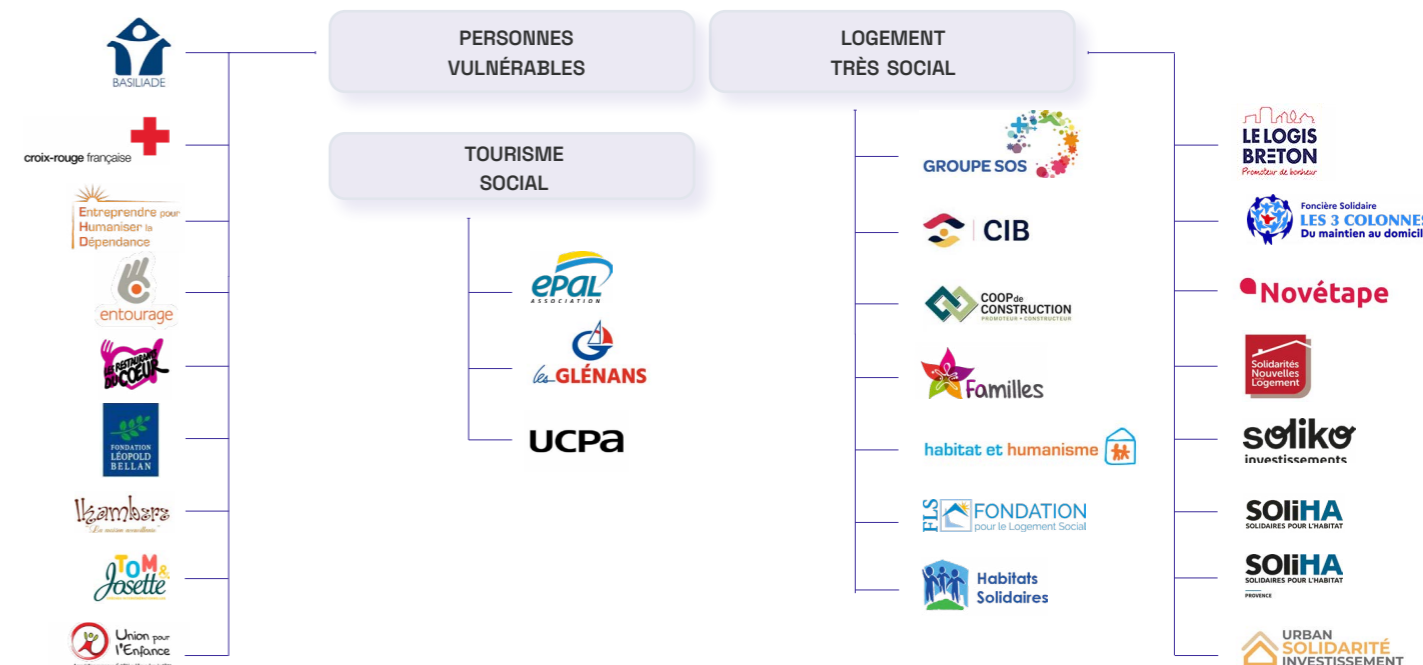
BASILIADE

croix-rouge française

Entreprendre pour Humaniser la Dépendance

entourage

LES RESTAURANTS DU CŒUR

FONDATION LÉOPOLD BELLAN

Ikambere
La maison accueillante

TOM & Josette

Union pour l'Enfance

PERSONNES VULNÉRABLES

TOURISME SOCIAL

epal
ASSOCIATION

les GLÉNANS

UCPa

LOGEMENT TRÈS SOCIAL

GROUPE SOS

CIB

COOP de CONSTRUCTION
PROMOTEUR • CONSTRUCTEUR

Familles

habitat et humanisme

FLS FONDATION pour le Logement Social

Habitats Solidaires

LE LOGIS BRETON
Promoteur de bonheur

Foncière Solidaire
LES 3 COLONNES
Du maintien au domicile

Novétape

Solidarités Nouvelles Logement

soliko
investissements

SOLiHA
SOLIDAIRES POUR L'HABITAT

SOLiHA
SOLIDAIRES POUR L'HABITAT
PROVENCE

URBAN SOLIDARITÉ INVESTISSEMENT